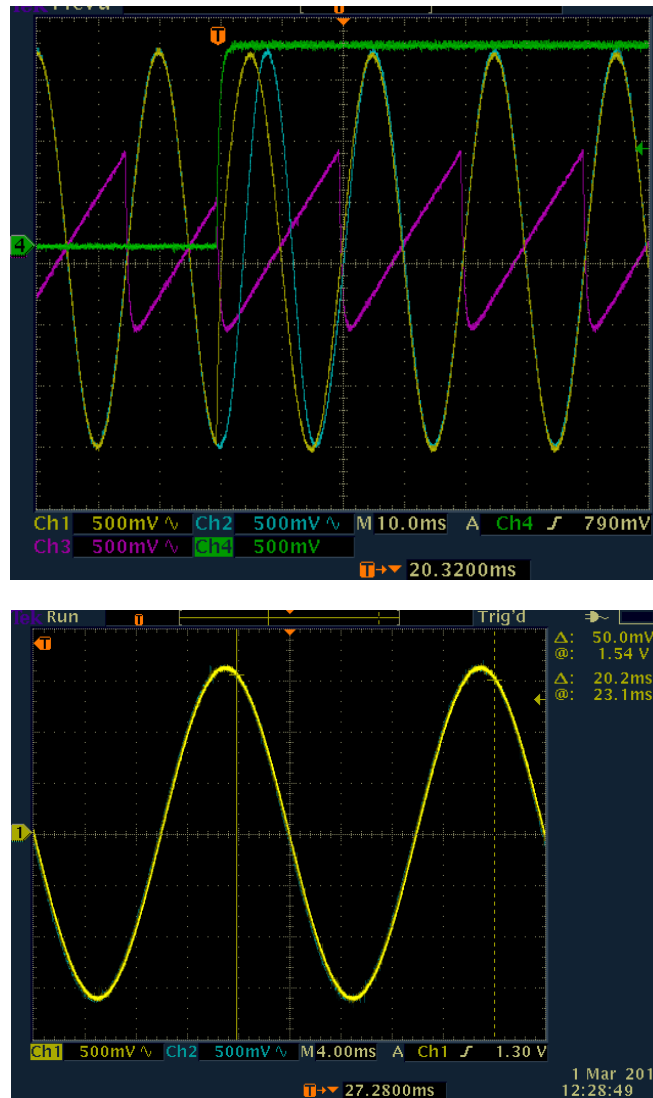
Prev'd

T

4

Ch1 500mV ∿ Ch2 500mV ∿ M 10.0ms A Ch4 ∫ 790mV
Ch3 500mV ∿ Ch4 500mV

T→▼ 20.3200ms

Run Trig'd

T

Δ: 50.0mV
@: 1.54 V
Δ: 20.2ms
@: 23.1ms

1

Ch1 500mV ∿ Ch2 500mV ∿ M 4.00ms A Ch1 ∫ 1.30 V

T→▼ 27.2800ms

1 Mar 201
12:28:49